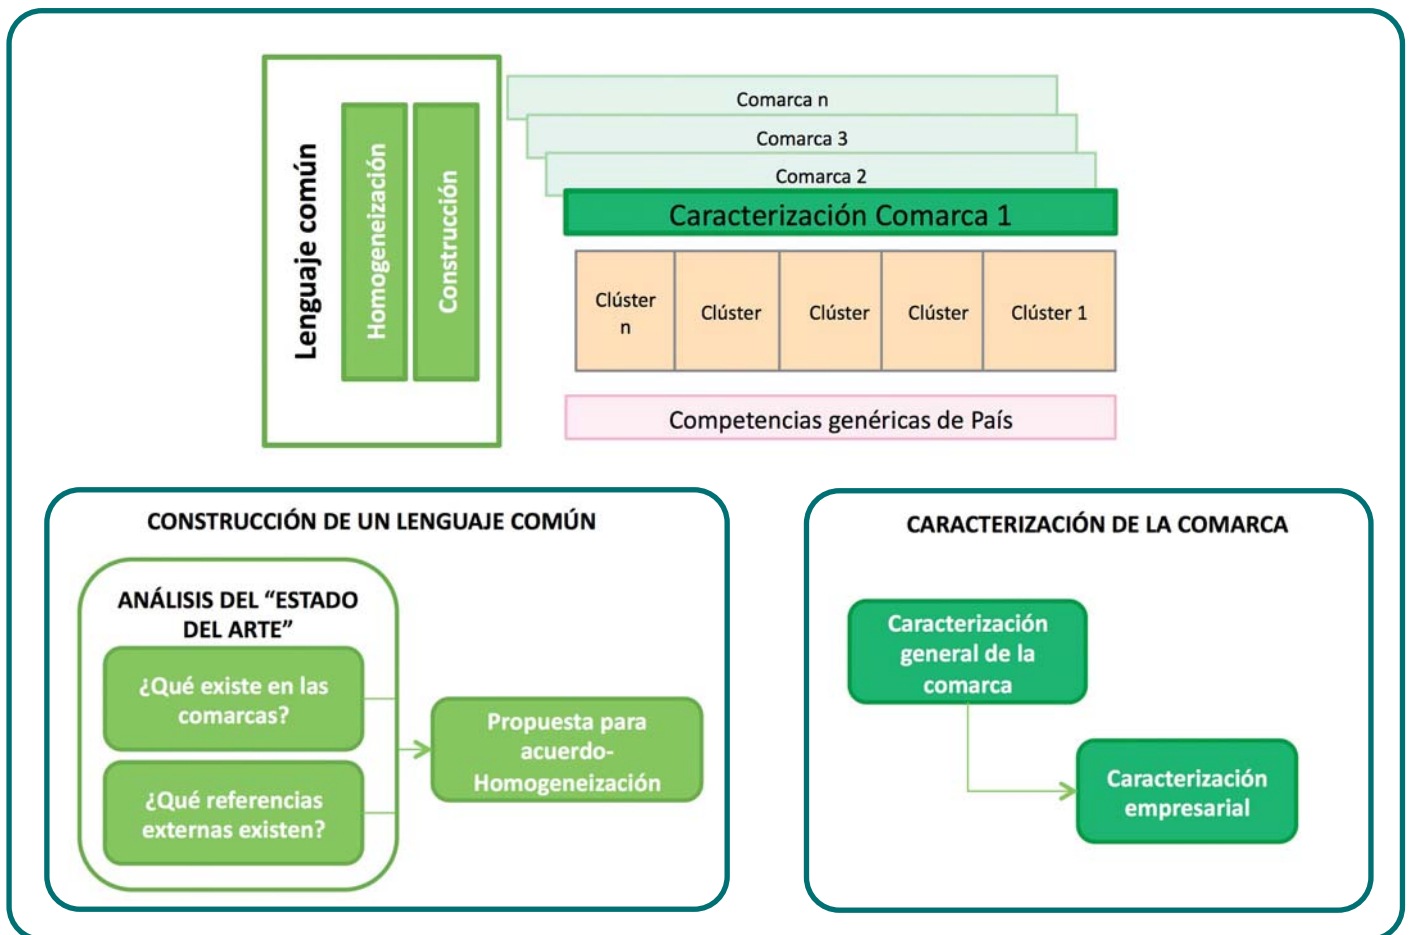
Lenguaje común

Homogeneización

Construcción

Comarca n

Comarca 3

Comarca 2

Caracterización Comarca 1

| Clúster n | Clúster | Clúster | Clúster | Clúster 1 |
|---|---|---|---|---|

Competencias genéricas de País

CONSTRUCCIÓN DE UN LENGUAJE COMÚN

ANÁLISIS DEL "ESTADO DEL ARTE"

¿Qué existe en las comarcas?

¿Qué referencias externas existen?

Propuesta para acuerdo-Homogeneización

CARACTERIZACIÓN DE LA COMARCA

Caracterización general de la comarca

Caracterización empresarial